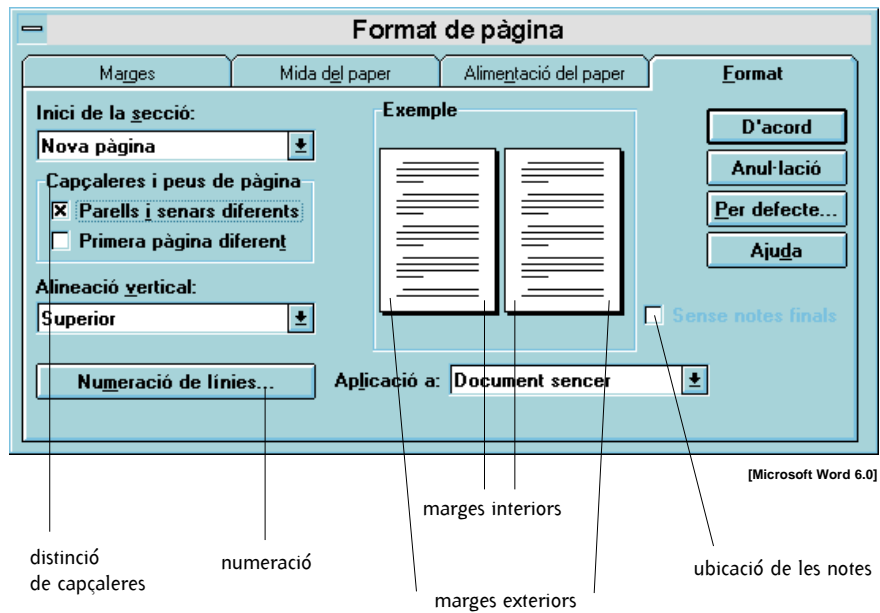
Format de pàgina

Marges | Mida del paper | Alimentació del paper | Format

Inici de la secció:
Nova pàgina

Capçaleres i peus de pàgina
☒ Parells i senars diferents
☐ Primera pàgina diferent

Alineació vertical:
Superior

Numeració de línies...

Exemple

Aplicació a: Document sencer

D'acord
Anul·lació
Per defecte...
Ajuda

Sense notes finals

[Microsoft Word 6.0]

marges interiors

distinció de capçaleres

numeració

ubicació de les notes

marges exteriors